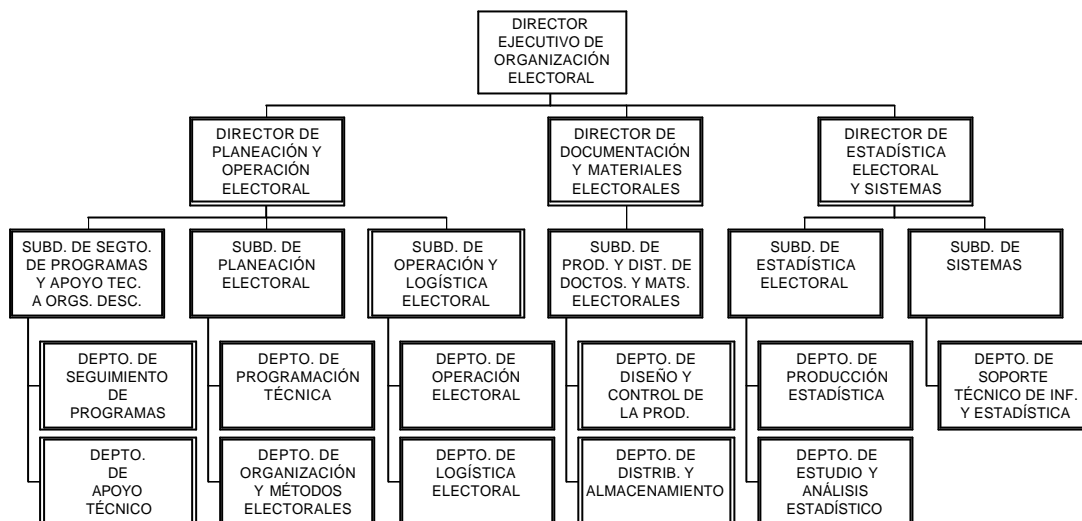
DIRECTOR EJECUTIVO DE ORGANIZACIÓN ELECTORAL

DIRECTOR DE PLANEACIÓN Y OPERACIÓN ELECTORAL

DIRECTOR DE DOCUMENTACIÓN Y MATERIALES ELECTORALES

DIRECTOR DE ESTADÍSTICA ELECTORAL Y SISTEMAS

SUBD. DE SEGTO. DE PROGRAMAS Y APOYO TEC. A ORGS. DESC.

SUBD. DE PLANEACIÓN ELECTORAL

SUBD. DE OPERACIÓN Y LOGÍSTICA ELECTORAL

SUBD. DE PROD. Y DIST. DE DOCTOS. Y MATS. ELECTORALES

SUBD. DE ESTADÍSTICA ELECTORAL

SUBD. DE SISTEMAS

DEPTO. DE SEGUIMIENTO DE PROGRAMAS

DEPTO. DE APOYO TÉCNICO

DEPTO. DE PROGRAMACIÓN TÉCNICA

DEPTO. DE ORGANIZACIÓN Y MÉTODOS ELECTORALES

DEPTO. DE OPERACIÓN ELECTORAL

DEPTO. DE LOGÍSTICA ELECTORAL

DEPTO. DE DISEÑO Y CONTROL DE LA PROD.

DEPTO. DE DISTRIB. Y ALMACENAMIENTO

DEPTO. DE PRODUCCIÓN ESTADÍSTICA

DEPTO. DE ESTUDIO Y ANÁLISIS ESTADÍSTICO

DEPTO. DE SOPORTE TÉCNICO DE INF. Y ESTADÍSTICA